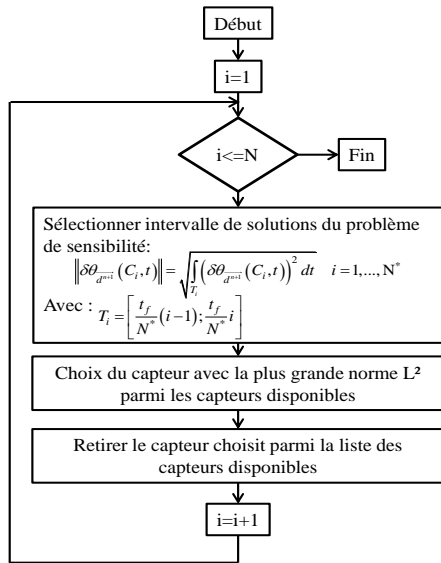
Début

i=1

i<=N

Fin

Sélectionner intervalle de solutions du problème de sensibilité:

$\left\|\delta\theta_{d^{n+1}}(C_i,t)\right\| = \sqrt{\int_{T_i}\left(\delta\theta_{d^{n+1}}(C_i,t)\right)^2 dt} \quad i=1,\dots,N^*$

Avec : $T_i = \left[\frac{t_f}{N^*}(i-1);\frac{t_f}{N^*}i\right]$

Choix du capteur avec la plus grande norme L² parmi les capteurs disponibles

Retirer le capteur choisit parmi la liste des capteurs disponibles

i=i+1